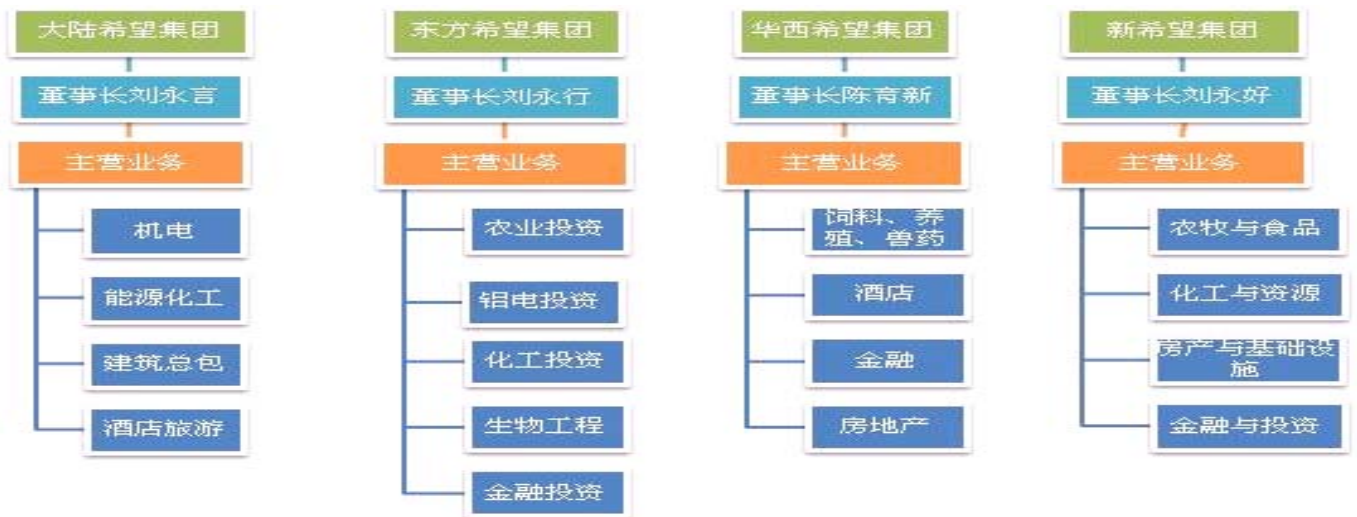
大陆希望集团

董事长刘永言

主营业务

机电

能源化工

建筑总包

酒店旅游

东方希望集团

董事长刘永行

主营业务

农业投资

铝电投资

化工投资

生物工程

金融投资

华西希望集团

董事长陈育新

主营业务

饲料、养殖、兽药

酒店

金融

房地产

新希望集团

董事长刘永好

主营业务

农牧与食品

化工与资源

房产与基础设施

金融与投资